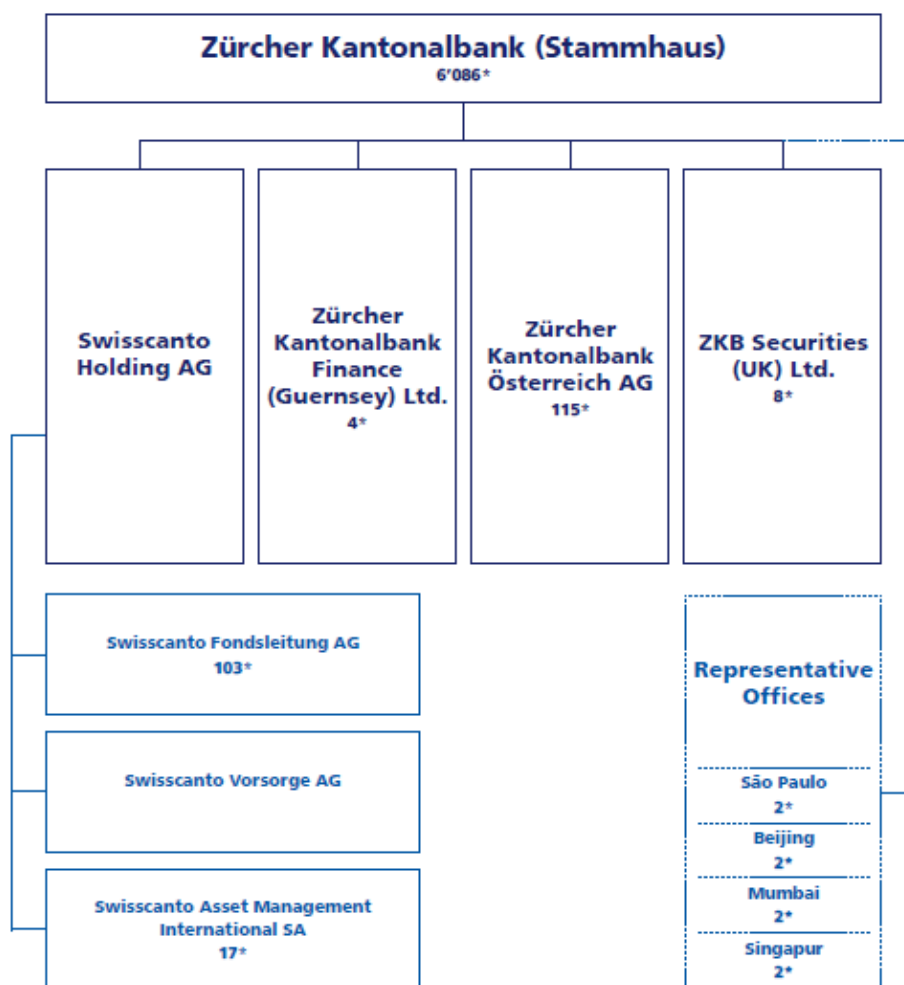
Zürcher Kantonalbank (Stammhaus)
6'086*

Swisscanto Holding AG

Zürcher Kantonalbank Finance (Guernsey) Ltd.
4*

Zürcher Kantonalbank Österreich AG
115*

ZKB Securities (UK) Ltd.
8*

Swisscanto Fondsleitung AG
103*

Swisscanto Vorsorge AG

Swisscanto Asset Management International SA
17*

Representative Offices

São Paulo
2*

Beijing
2*

Mumbai
2*

Singapur
2*